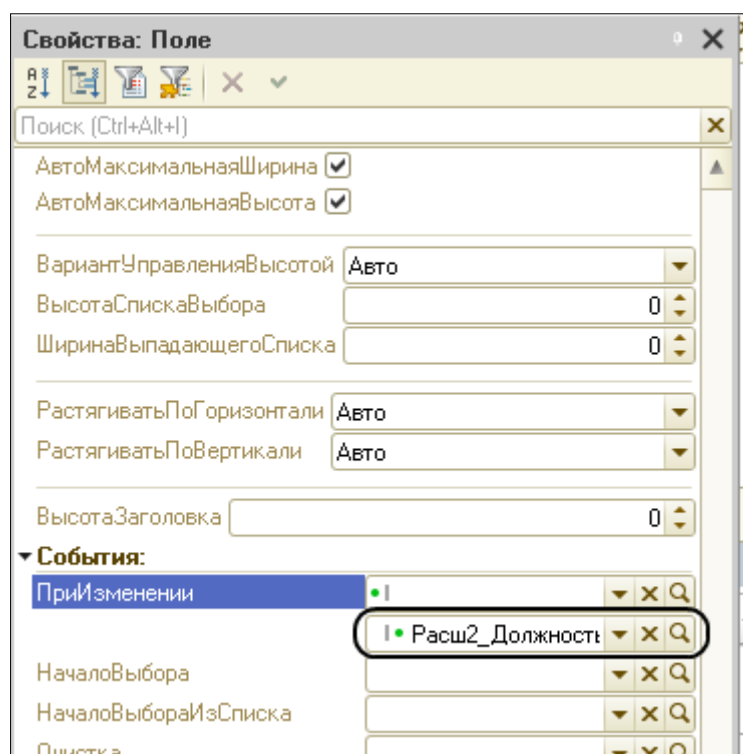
Свойства: Поле

Поиск (Ctrl+Alt+I)

АвтоМаксимальнаяШирина
АвтоМаксимальнаяВысота

ВариантУправленияВысотой | Авто
ВысотаСпискаВыбора | 0
ШиринаВыпадающегоСписка | 0

РастягиватьПоГоризонтали | Авто
РастягиватьПоВертикали | Авто

ВысотаЗаголовка | 0

События:
ПриИзменении
Расш2_Должность
НачалоВыбора
НачалоВыбораИзСписка
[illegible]